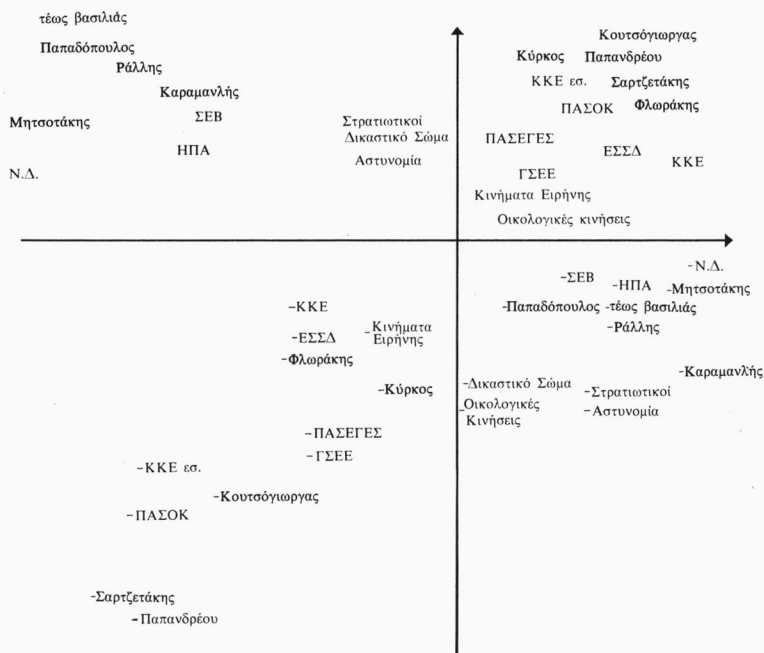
τέως βασιλιάς
Παπαδόπουλος
Ράλλης
Καραμανλής
ΣΕΒ
Μητσοτάκης
ΗΠΑ
Ν.Δ.

Στρατιωτικοί
Δικαστικό Σώμα
Αστυνομία

Κουτσόγιωργας
Κύρκος Παπανδρέου
ΚΚΕ εσ. Σαρτζετάκης
ΠΑΣΟΚ Φλωράκης
ΠΑΣΕΓΕΣ
ΕΣΣΔ ΚΚΕ
ΓΣΕΕ
Κινήματα Ειρήνης
Οικολογικές κινήσεις

-ΚΚΕ
-ΕΣΣΔ -Κινήματα Ειρήνης
-Φλωράκης
-Κύρκος
-ΠΑΣΕΓΕΣ
-ΓΣΕΕ
-ΚΚΕ εσ.
-Κουτσόγιωργας
-ΠΑΣΟΚ
-Σαρτζετάκης
-Παπανδρέου

-Ν.Δ.
-ΣΕΒ -ΗΠΑ -Μητσοτάκης
-Παπαδόπουλος -τέως βασιλιάς
-Ράλλης
-Καραμανλής
-Δικαστικό Σώμα -Στρατιωτικοί
-Οικολογικές Κινήσεις -Αστυνομία